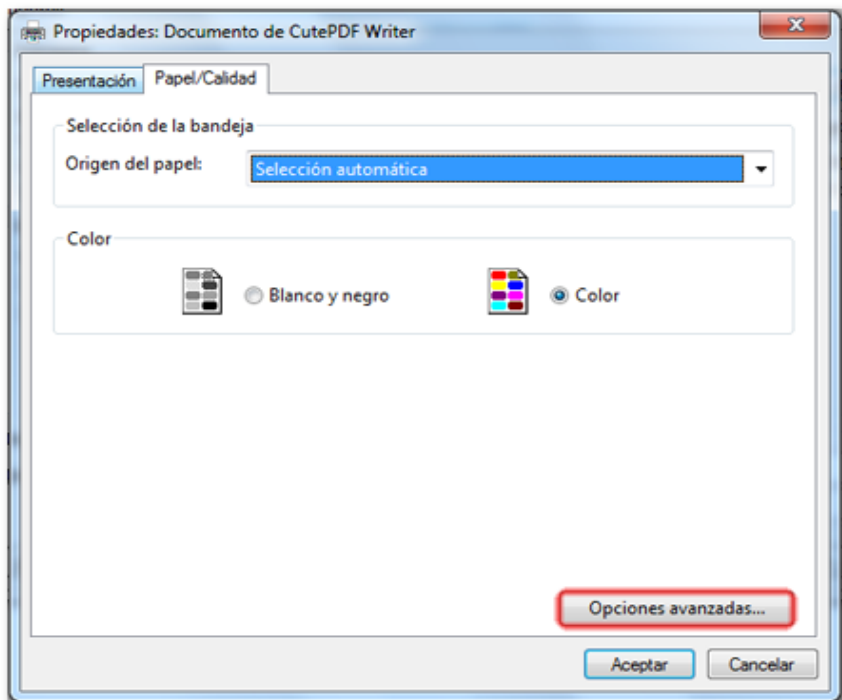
Propiedades: Documento de CutePDF Writer

X

Presentación

Papel/Calidad

Selección de la bandeja

Origen del papel:

Selección automática

Color

Blanco y negro

Color

Opciones avanzadas...

Aceptar

Cancelar